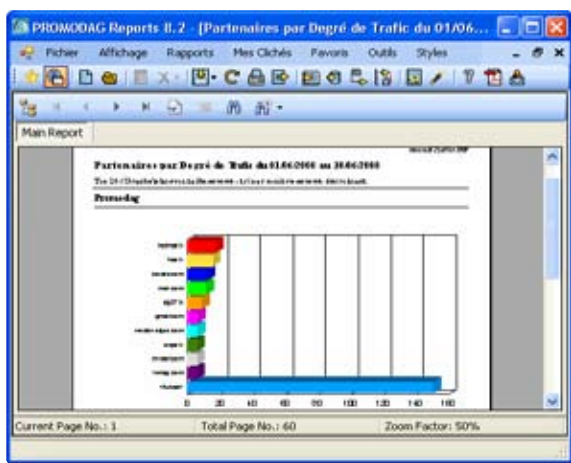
PROMODAG Reports 8.2 - [Partenaires par Degré de Trafic du 01/06...

Pichier Affichage Rapports Mes Clichés Favoris Outils Styles

Main Report

Partenaires par Degré de Trafic du 01/06/2008 au 30/06/2008

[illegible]

Promodag

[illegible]

0 20 40 60 80 100 120 140 160

Current Page No.: 1 Total Page No.: 60 Zoom Factor: 50%